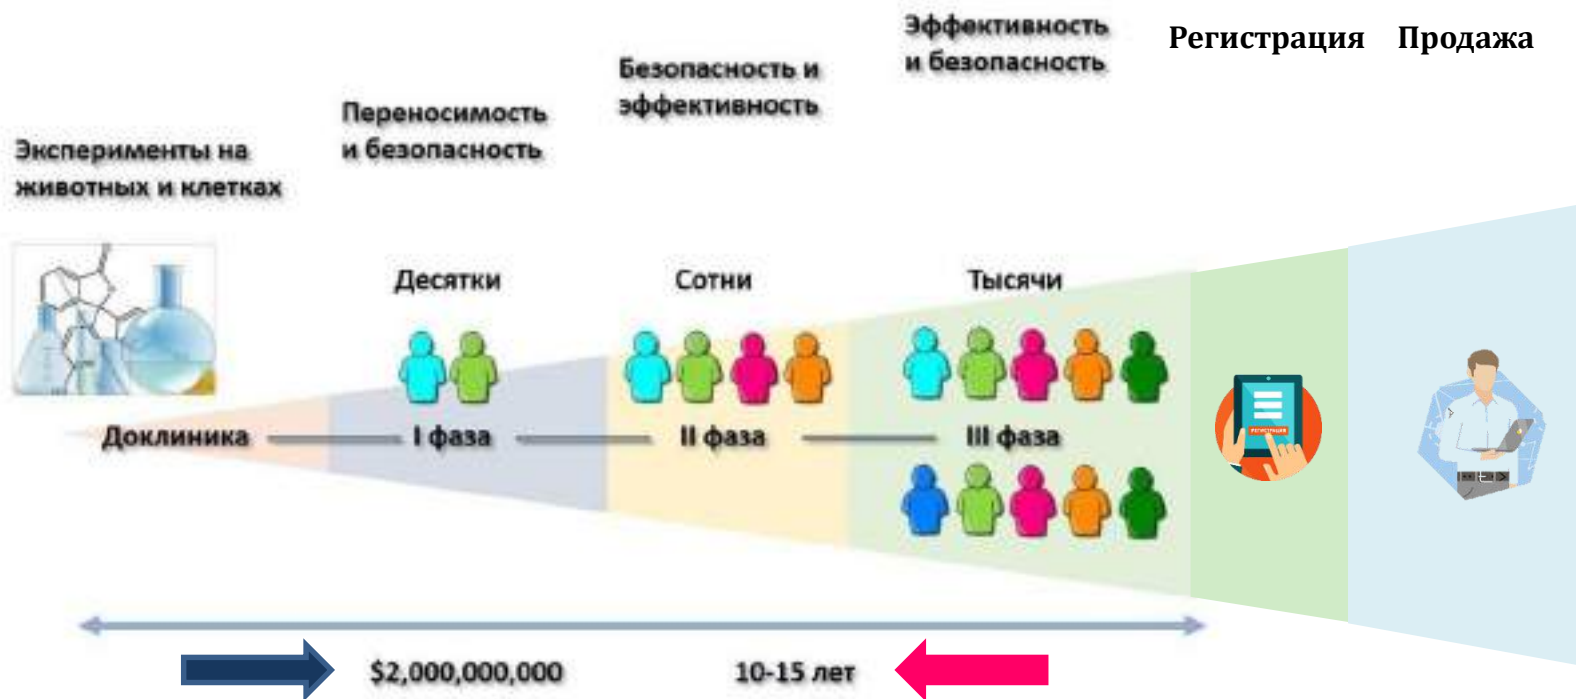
Эксперименты на животных и клетках

Переносимость и безопасность

Безопасность и эффективность

Эффективность и безопасность

Регистрация

Продажа

Десятки

Сотни

Тысячи

Доклиника

I фаза

II фаза

III фаза

РЕГИСТРАЦИЯ

$2,000,000,000

10-15 лет